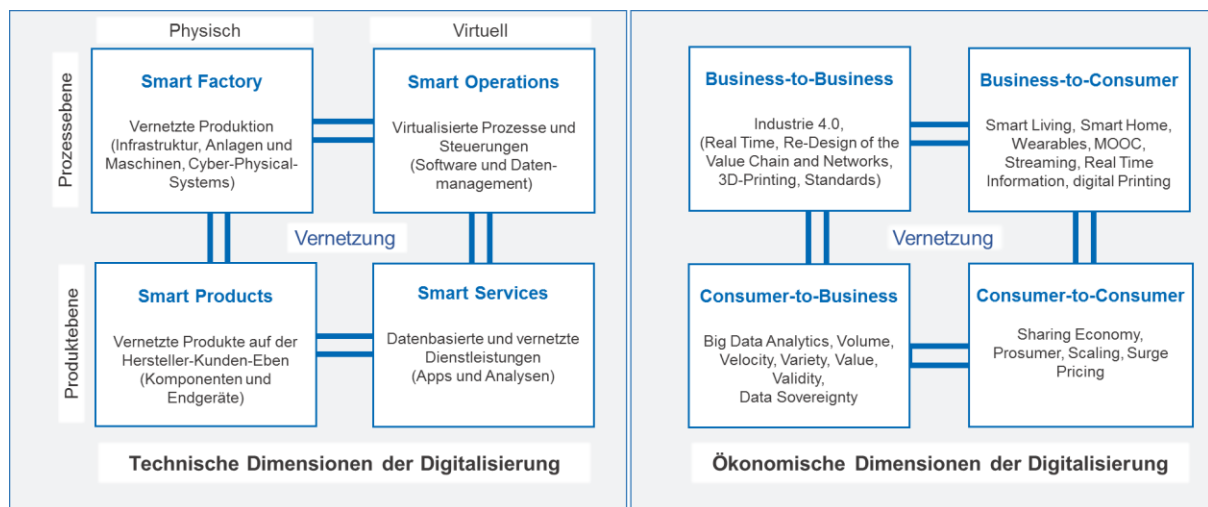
Physisch

Virtuell

Prozessebene

Smart Factory

Vernetzte Produktion (Infrastruktur, Anlagen und Maschinen, Cyber-Physical-Systems)

Smart Operations

Virtualisierte Prozesse und Steuerungen (Software und Datenmanagement)

Vernetzung

Produktebene

Smart Products

Vernetzte Produkte auf der Hersteller-Kunden-Eben (Komponenten und Endgeräte)

Smart Services

Datenbasierte und vernetzte Dienstleistungen (Apps und Analysen)

Technische Dimensionen der Digitalisierung

Business-to-Business

Industrie 4.0, (Real Time, Re-Design of the Value Chain and Networks, 3D-Printing, Standards)

Business-to-Consumer

Smart Living, Smart Home, Wearables, MOOC, Streaming, Real Time Information, digital Printing

Vernetzung

Consumer-to-Business

Big Data Analytics, Volume, Velocity, Variety, Value, Validity, Data Sovereignty

Consumer-to-Consumer

Sharing Economy, Prosumer, Scaling, Surge Pricing

Ökonomische Dimensionen der Digitalisierung